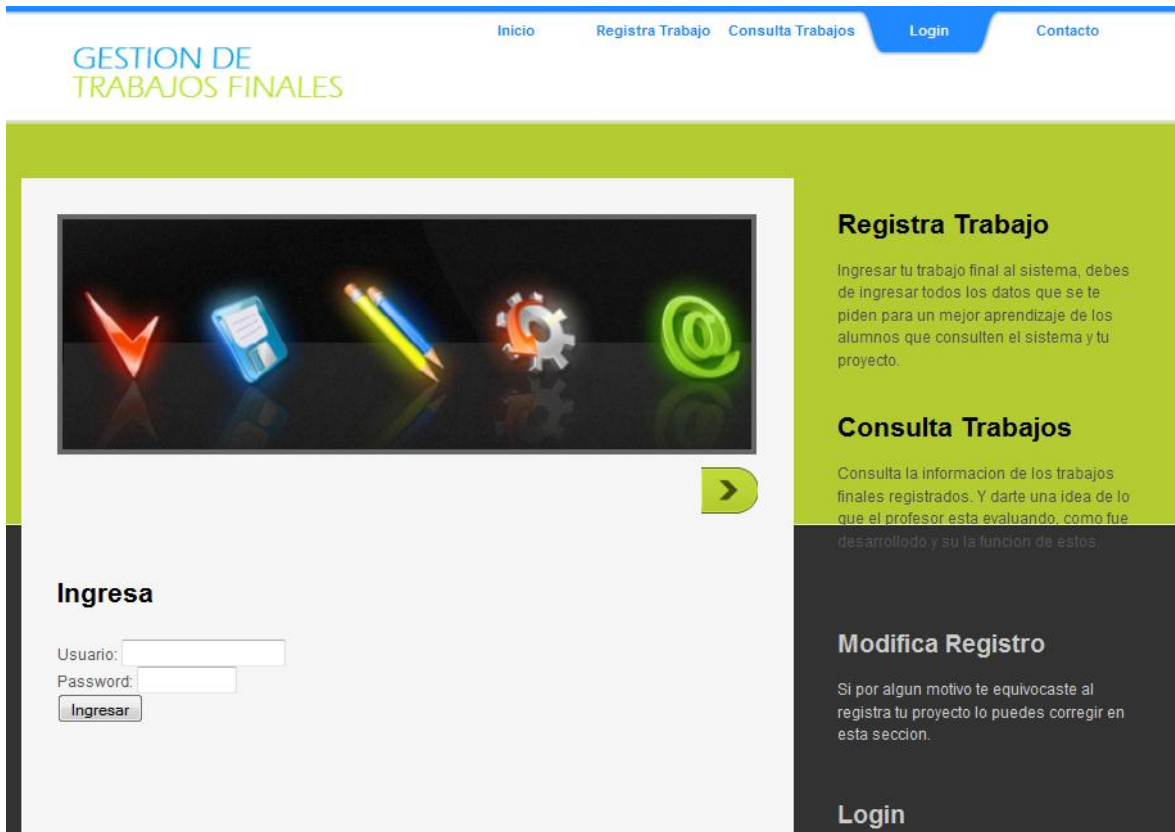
GESTION DE
TRABAJOS FINALES

Inicio Registra Trabajo Consulta Trabajos Login Contacto

Registra Trabajo

Ingresar tu trabajo final al sistema, debes de ingresar todos los datos que se te piden para un mejor aprendizaje de los alumnos que consulten el sistema y tu proyecto.

Consulta Trabajos

Consulta la informacion de los trabajos finales registrados. Y darte una idea de lo que el profesor esta evaluando, como fue desarrollodo y su la funcion de estos.

Ingresa

Usuario:
Password:
Ingresar

Modifica Registro

Si por algun motivo te equivocaste al registra tu proyecto lo puedes corregir en esta seccion.

Login